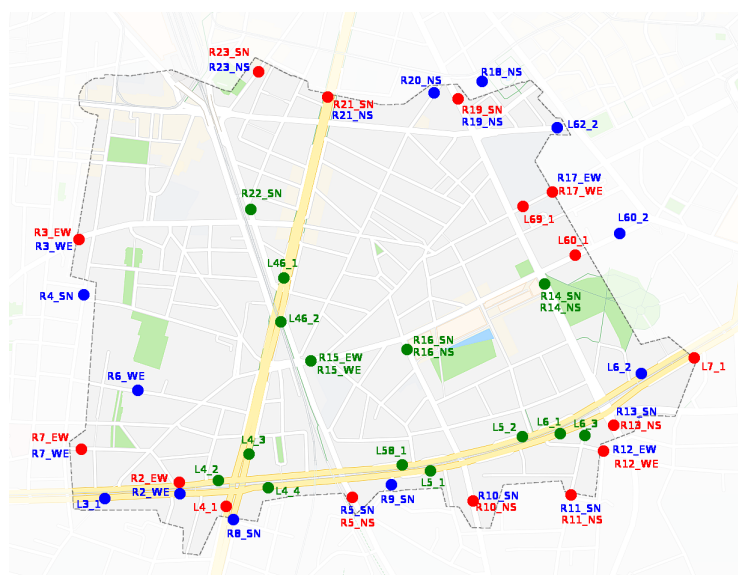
R23_SN
R23_NS
R18_NS
R20_NS
R19_SN
R19_NS
R21_SN
R21_NS
L62_2
R17_EW
R17_WE
R22_SN
L69_1
L60_2
R3_EW
R3_WE
L60_1
L46_1
R4_SN
R14_SN
R14_NS
L46_2
R16_SN
R16_NS
R15_EW
R15_WE
L6_2
L7_1
R6_WE
R13_SN
R13_NS
L5_2
L6_1
L6_3
R7_EW
R7_WE
L4_3
L58_1
R12_EW
R12_WE
L4_2
L5_1
R2_EW
R2_WE
L4_4
L3_1
R9_SN
R10_SN
R10_NS
R11_SN
R11_NS
L4_1
R5_SN
R5_NS
R8_SN